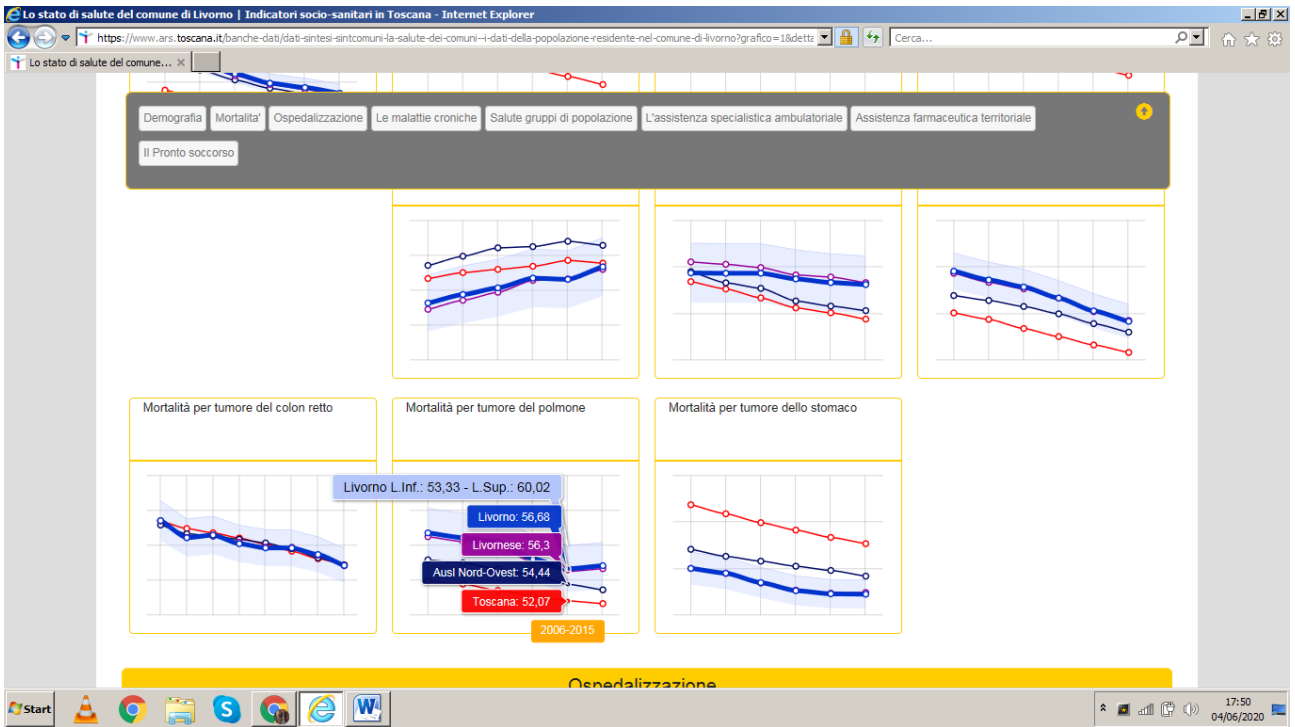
Lo stato di salute del comune di Livorno | Indicatori socio-sanitari in Toscana - Internet Explorer

https://www.ars.toscana.it/banche-dati/dati-sintesi-sintcomuni-la-salute-dei-comuni--i-dati-della-popolazione-residente-nel-comune-di-livorno?grafico=1&detta

Cerca...

Lo stato di salute del comune...

Demografia
Mortalita'
Ospedalizzazione
Le malattie croniche
Salute gruppi di popolazione
L'assistenza specialistica ambulatoriale
Assistenza farmaceutica territoriale
Il Pronto soccorso

Mortalità per tumore del colon retto

Mortalità per tumore del polmone

Mortalità per tumore dello stomaco

Livorno L.Inf.: 53,33 - L.Sup.: 60,02

Livorno: 56,68

Livornese: 56,3

Ausl Nord-Ovest: 54,44

Toscana: 52,07

2006-2015

Ospedalizzazione

Start

17:50
04/06/2020